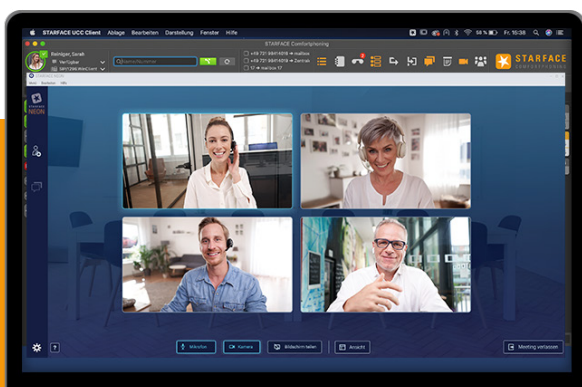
STARFACE UCC Client Ablage Bearbeiten Darstellung Fenster Hilfe
58 % Fr. 10:38
STARFACE Comfortphoning
Bahlinger, Sarah
Verfügbar
Name/Nummer
+49 721 6681 4019 → mailbox
+49 721 6681 4019 → Zentrale
17 → mailbox 17
STARFACE
COMFORTPHONING
STARFACE NEON
Mikrofon
Kamera
Bildschirm teilen
Ansicht
Meeting verlassen